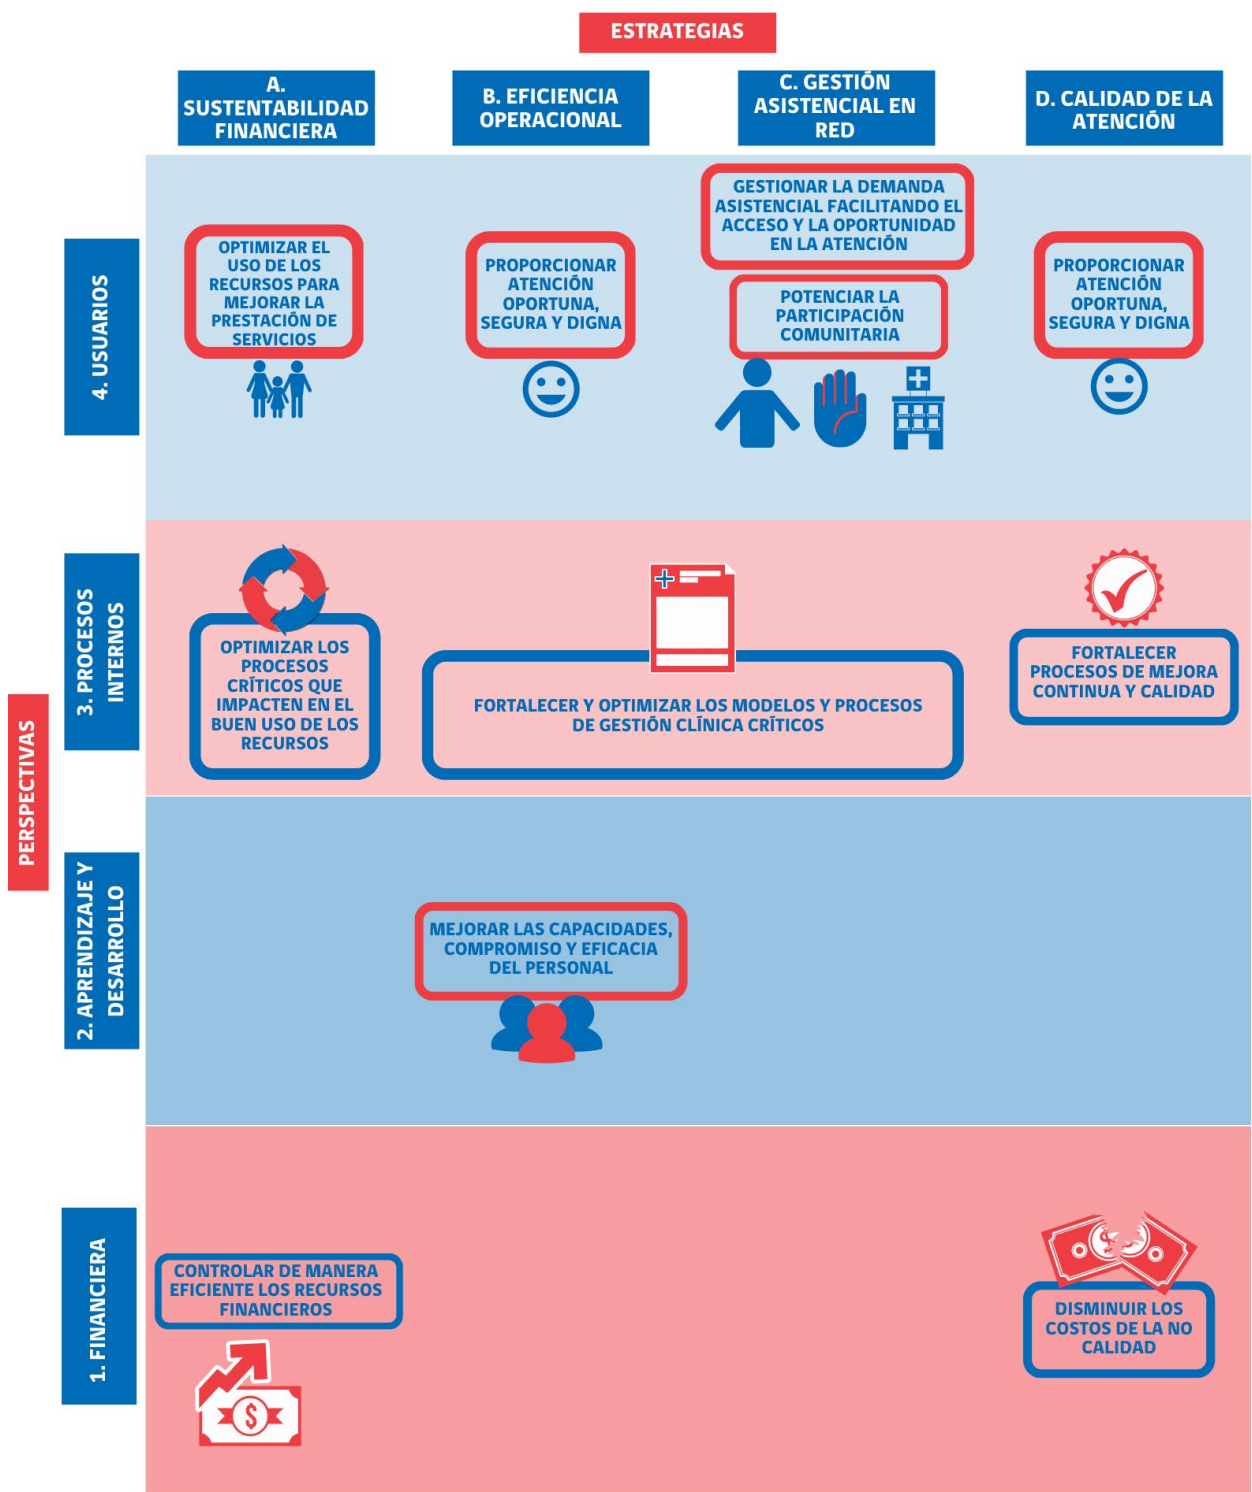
ESTRATEGIAS

A. SUSTENTABILIDAD FINANCIERA

B. EFICIENCIA OPERACIONAL

C. GESTIÓN ASISTENCIAL EN RED

D. CALIDAD DE LA ATENCIÓN

PERSPECTIVAS

4. USUARIOS

OPTIMIZAR EL USO DE LOS RECURSOS PARA MEJORAR LA PRESTACIÓN DE SERVICIOS

PROPORCIONAR ATENCIÓN OPORTUNA, SEGURA Y DIGNA

GESTIONAR LA DEMANDA ASISTENCIAL FACILITANDO EL ACCESO Y LA OPORTUNIDAD EN LA ATENCIÓN

POTENCIAR LA PARTICIPACIÓN COMUNITARIA

PROPORCIONAR ATENCIÓN OPORTUNA, SEGURA Y DIGNA

3. PROCESOS INTERNOS

OPTIMIZAR LOS PROCESOS CRÍTICOS QUE IMPACTEN EN EL BUEN USO DE LOS RECURSOS

FORTALECER Y OPTIMIZAR LOS MODELOS Y PROCESOS DE GESTIÓN CLÍNICA CRÍTICOS

FORTALECER PROCESOS DE MEJORA CONTINUA Y CALIDAD

2. APRENDIZAJE Y DESARROLLO

MEJORAR LAS CAPACIDADES, COMPROMISO Y EFICACIA DEL PERSONAL

1. FINANCIERA

CONTROLAR DE MANERA EFICIENTE LOS RECURSOS FINANCIEROS

DISMINUIR LOS COSTOS DE LA NO CALIDAD